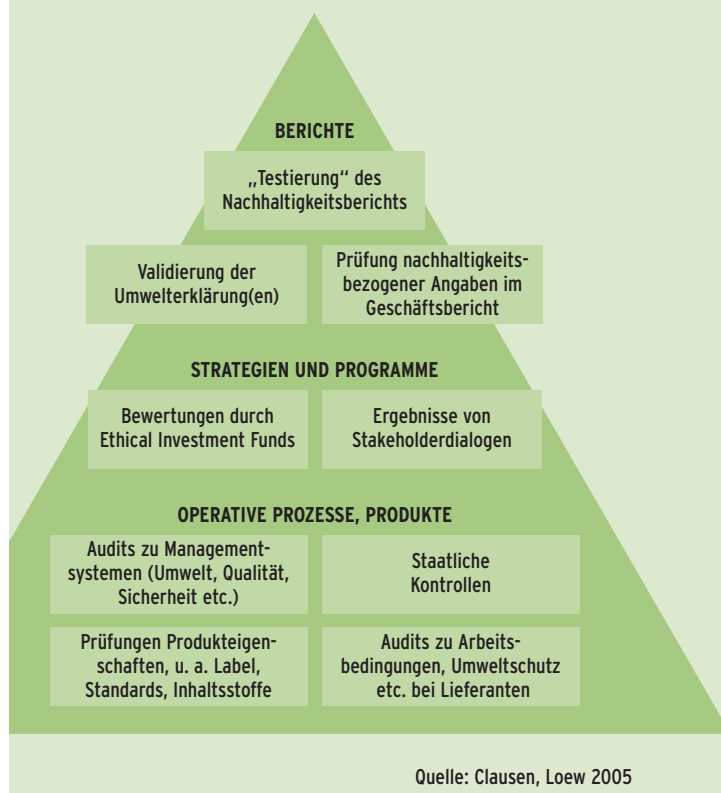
BERICHTE

„Testierung" des Nachhaltigkeitsberichts

Validierung der Umwelterklärung(en)

Prüfung nachhaltigkeitsbezogener Angaben im Geschäftsbericht

STRATEGIEN UND PROGRAMME

Bewertungen durch Ethical Investment Funds

Ergebnisse von Stakeholderdialogen

OPERATIVE PROZESSE, PRODUKTE

Audits zu Managementsystemen (Umwelt, Qualität, Sicherheit etc.)

Staatliche Kontrollen

Prüfungen Produkteigenschaften, u. a. Label, Standards, Inhaltsstoffe

Audits zu Arbeitsbedingungen, Umweltschutz etc. bei Lieferanten

Quelle: Clausen, Loew 2005